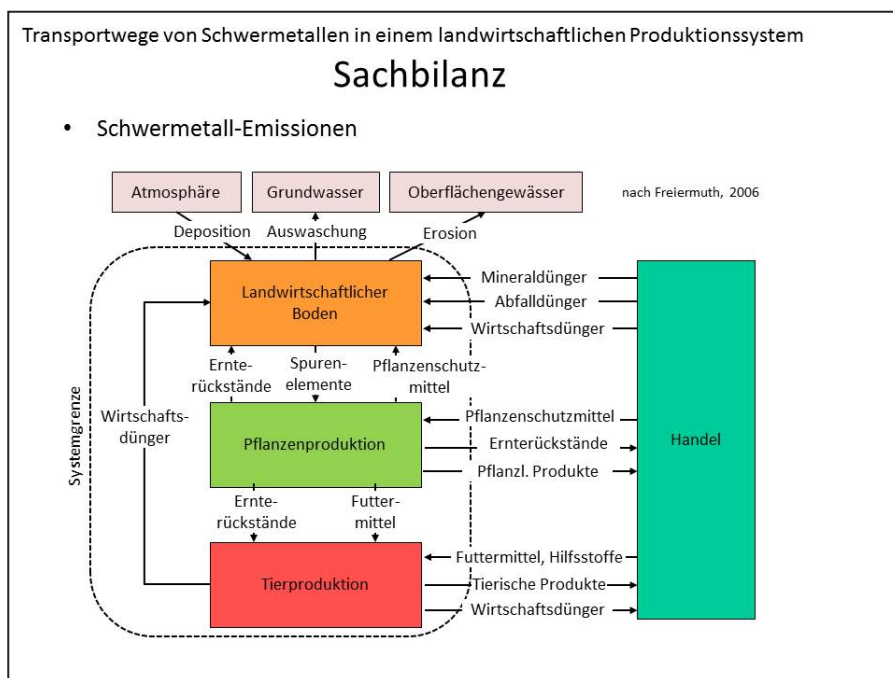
Transportwege von Schwermetallen in einem landwirtschaftlichen Produktionssystem

Sachbilanz

• Schwermetall-Emissionen

Atmosphäre

Grundwasser

Oberflächengewässer

nach Freiermuth, 2006

Deposition

Auswaschung

Erosion

Landwirtschaftlicher Boden

Mineraldünger

Abfalldünger

Wirtschaftsdünger

Ernterückstände

Spurenelemente

Pflanzenschutzmittel

Systemgrenze

Wirtschaftsdünger

Pflanzenproduktion

Pflanzenschutzmittel

Ernterückstände

Pflanzl. Produkte

Handel

Ernterückstände

Futtermittel

Tierproduktion

Futtermittel, Hilfsstoffe

Tierische Produkte

Wirtschaftsdünger